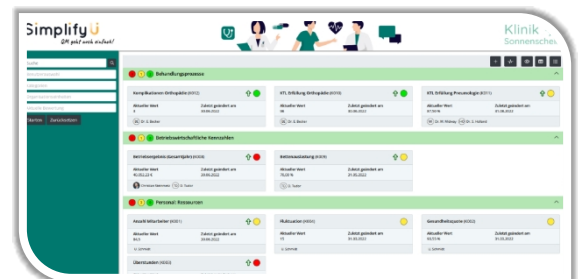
Simplify U
QM geht auch einfach!

Klinik
Sonnensche

Suche
Starten Zurücksetzen

Behandlungsprozesse

Komplikationen Orthopädie (K012)
Aktueller Wert
3
Zuletzt geändert am
30.06.2022
Dr. A. Becker

KTL Erfüllung Orthopädie (K016)
Aktueller Wert
90
Zuletzt geändert am
30.06.2022
Dr. A. Becker

KTL Erfüllung Pneumologie (K011)
Aktueller Wert
87,00 %
Zuletzt geändert am
31.08.2022
Dr. M. Mckay Dr. E. Halland

Betriebswirtschaftliche Kennzahlen

Betriebsergebnis (Gesamt)(in) (K008)
Aktueller Wert
95.000,22 €
Zuletzt geändert am
29.06.2022
Christian Mertens E. Tudor

Bettenauslastung (K009)
Aktueller Wert
78,00 %
Zuletzt geändert am
31.05.2022
E. Tudor

Personal / Ressourcen

Anzahl Mitarbeiter (K001)
Aktueller Wert
84,0
Zuletzt geändert am
30.06.2022
U. Schmidt

Fluktuation (K002)
Aktueller Wert
15
Zuletzt geändert am
31.03.2022
U. Schmidt

Gesundheitsquote (K003)
Aktueller Wert
93,53 %
Zuletzt geändert am
31.03.2022
U. Schmidt

Überstunden (K004)
Aktueller Wert
Zuletzt geändert am